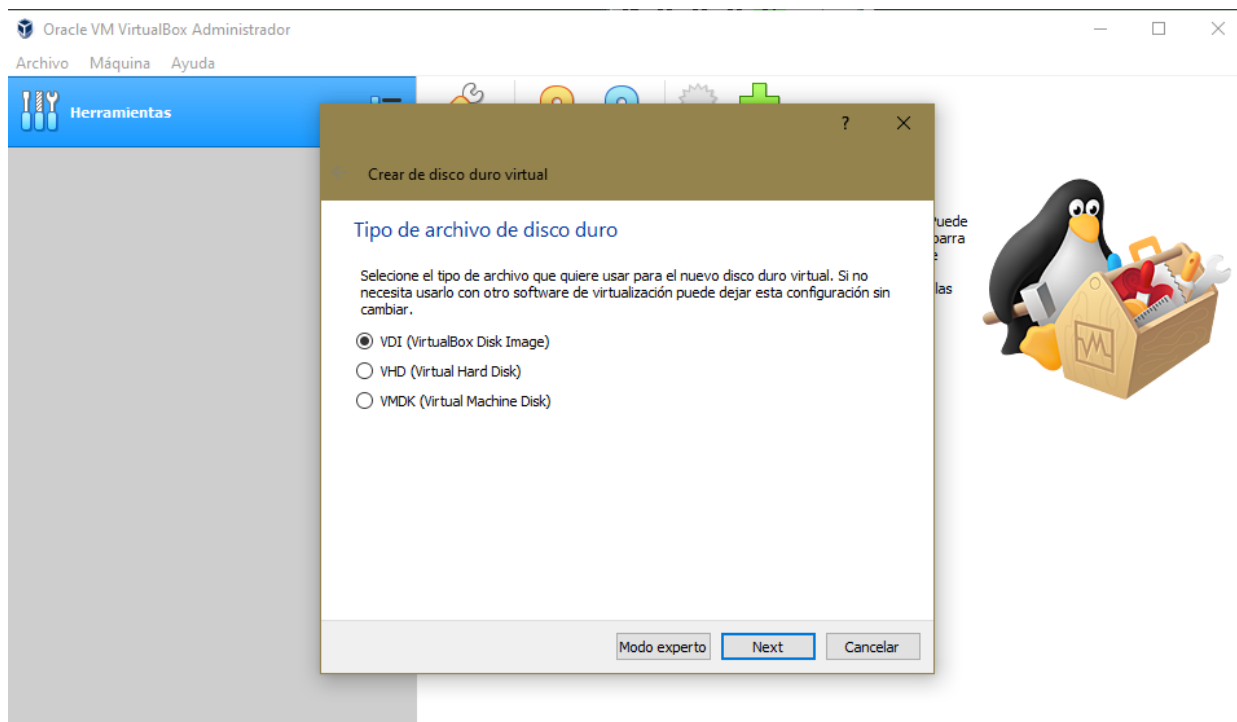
Oracle VM VirtualBox Administrador

Archivo Máquina Ayuda

Herramientas

?

Crear de disco duro virtual

Tipo de archivo de disco duro

Selecione el tipo de archivo que quiere usar para el nuevo disco duro virtual. Si no necesita usarlo con otro software de virtualización puede dejar esta configuración sin cambiar.

VDI (VirtualBox Disk Image)

VHD (Virtual Hard Disk)

VMDK (Virtual Machine Disk)

Modo experto Next Cancelar

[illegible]uede
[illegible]arra
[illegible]e
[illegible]las